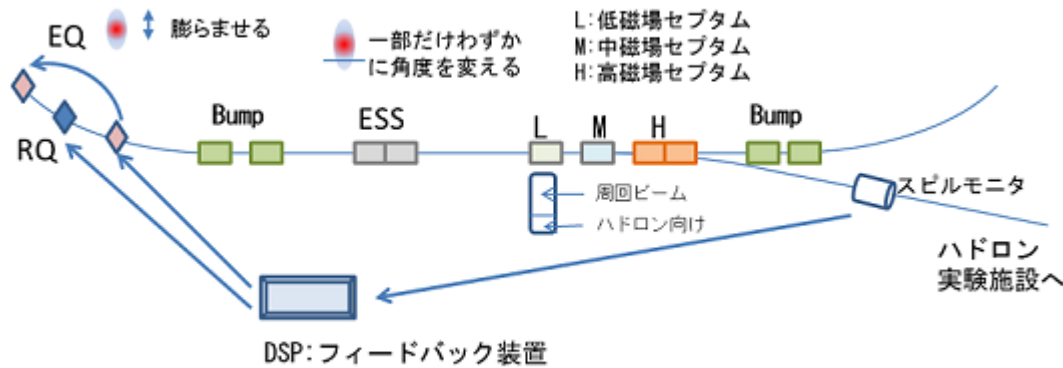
膨らませる

一部だけわずかに角度を変える

L:低磁場セプタム
M:中磁場セプタム
H:高磁場セプタム

EQ

RQ

Bump

ESS

L

M

H

Bump

周回ビーム

ハドロン向け

スピルモニタ

ハドロン実験施設へ

DSP:フィードバック装置